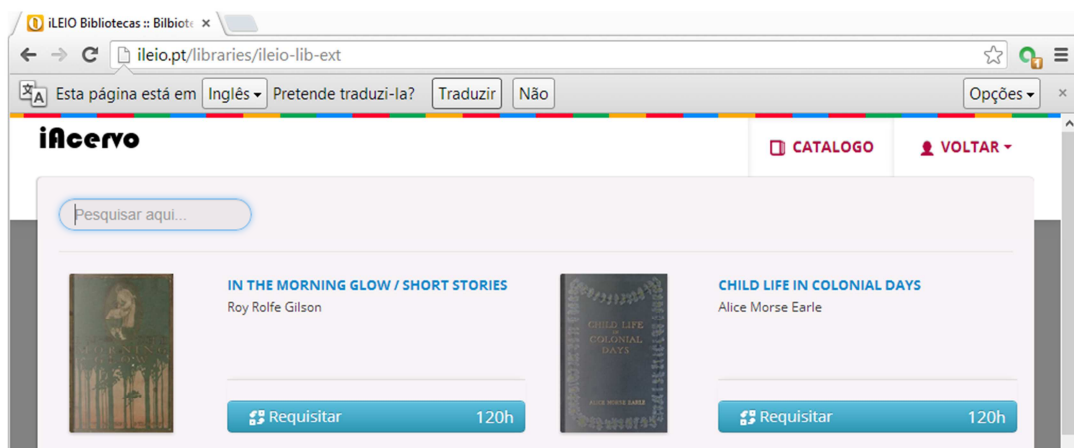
iLEIO Bibliotecas :: Bilbiot ×

ileio.pt/libraries/ileio-lib-ext

Esta página está em Inglês Pretende traduzi-la? Traduzir Não Opções ×

iAcervo

CATALOGO

VOLTAR

Pesquisar aqui...

IN THE MORNING GLOW / SHORT STORIES

Roy Rolfe Gilson

Requisitar 120h

CHILD LIFE IN COLONIAL DAYS

Alice Morse Earle

CHILD LIFE IN COLONIAL DAYS

ALICE MORSE EARLE

Requisitar 120h